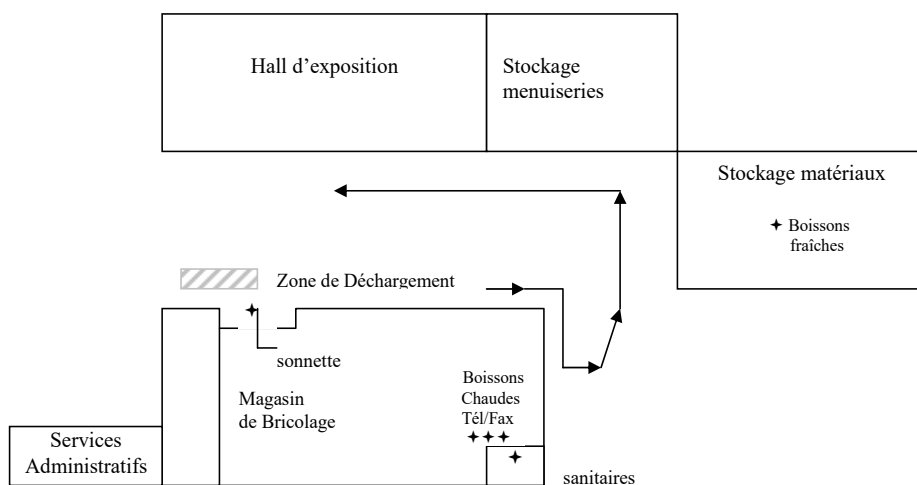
Hall d'exposition

Stockage menuiseries

Stockage matériaux

✦ Boissons fraîches

Zone de Déchargement

✦

sonnette

Magasin de Bricolage

Boissons Chaudes Tél/Fax
✦✦✦

✦

Services Administratifs

sanitaires